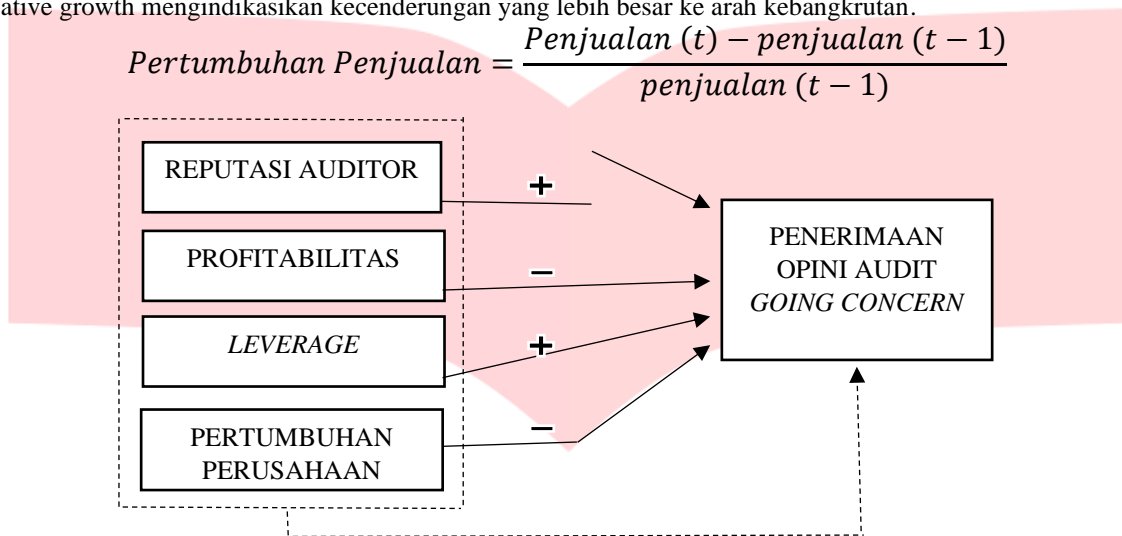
ative growth mengindikasikan kecenderungan yang lebih besar ke arah kebangkrutan.

$Pertumbuhan\ Penjualan = \frac{Penjualan\ (t) - penjualan\ (t-1)}{penjualan\ (t-1)}$

REPUTASI AUDITOR

PROFITABILITAS

*LEVERAGE*

PERTUMBUHAN PERUSAHAAN

+

−

+

−

PENERIMAAN OPINI AUDIT *GOING CONCERN*